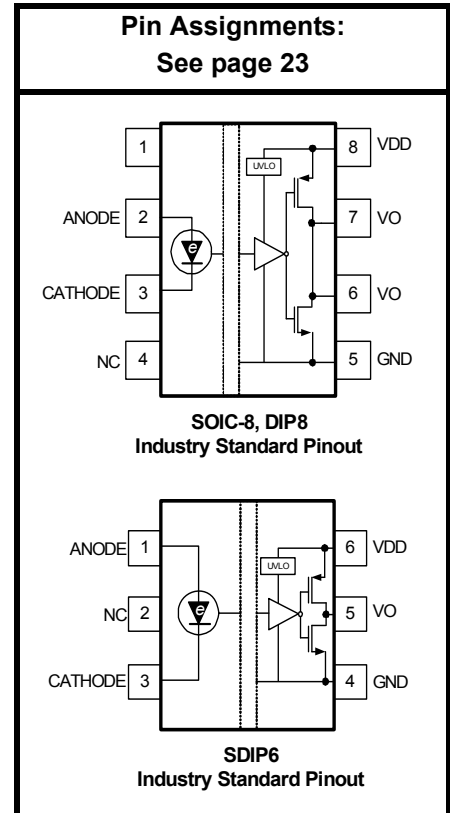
Pin Assignments:
See page 23

1
ANODE 2
CATHODE 3
NC 4
UVLO
e
8 VDD
7 VO
6 VO
5 GND

SOIC-8, DIP8
Industry Standard Pinout

ANODE 1
NC 2
CATHODE 3
UVLO
e
6 VDD
5 VO
4 GND

SDIP6
Industry Standard Pinout